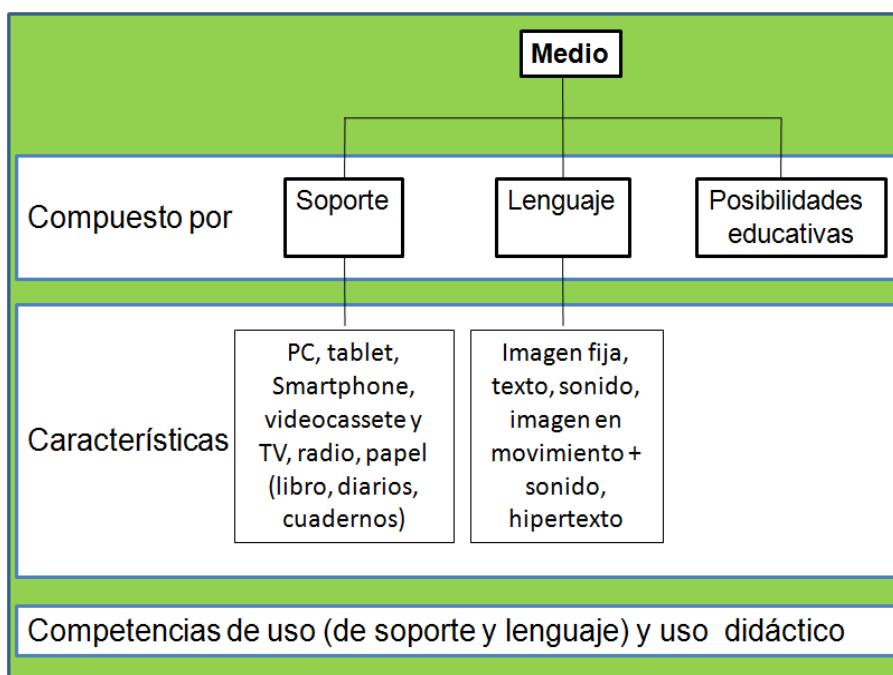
Medio

Compuesto por

Soporte

Lenguaje

Posibilidades educativas

Características

PC, tablet, Smartphone, videocassete y TV, radio, papel (libro, diarios, cuadernos)

Imagen fija, texto, sonido, imagen en movimiento + sonido, hipertexto

Competencias de uso (de soporte y lenguaje) y uso didáctico